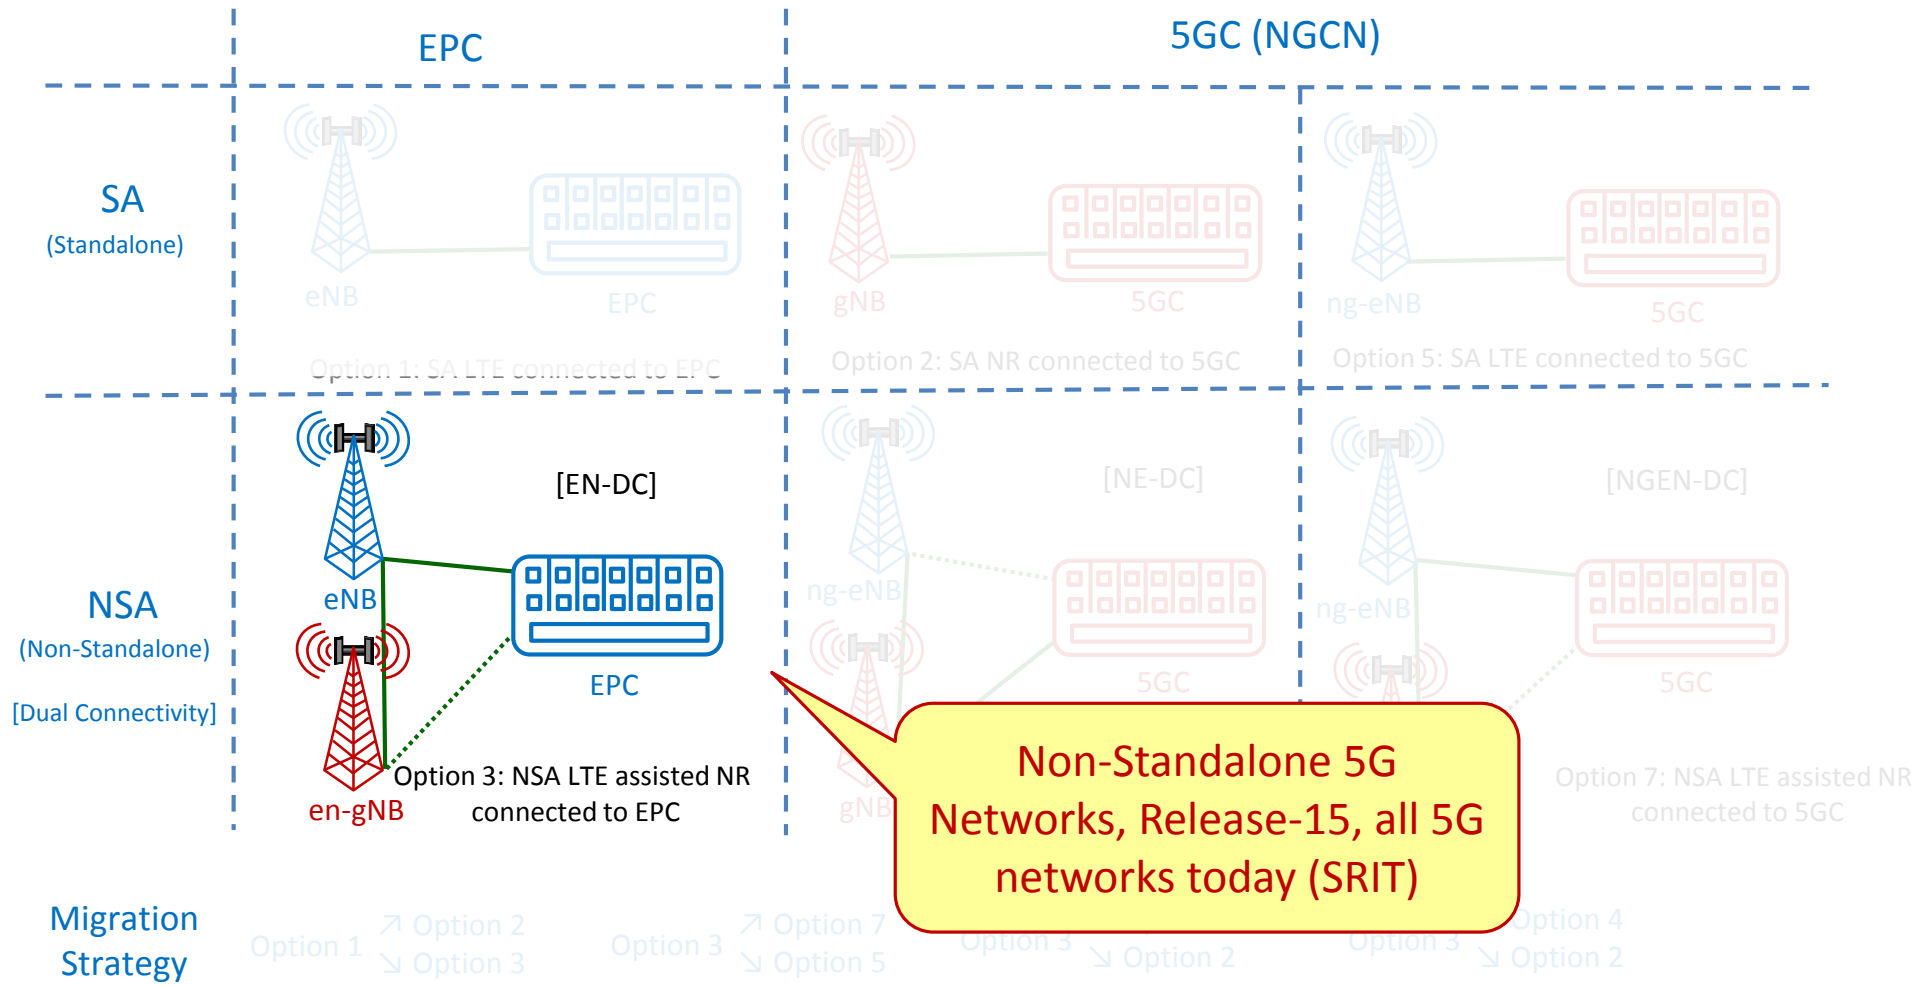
EPC

5GC (NGCN)

SA
(Standalone)

eNB

EPC

Option 1: SA LTE connected to EPC

gNB

5GC

Option 2: SA NR connected to 5GC

ng-eNB

5GC

Option 5: SA LTE connected to 5GC

NSA
(Non-Standalone)

[Dual Connectivity]

eNB

[EN-DC]

EPC

en-gNB

Option 3: NSA LTE assisted NR connected to EPC

ng-eNB

[NE-DC]

5GC

gNB

ng-eNB

[NGEN-DC]

5GC

Option 7: NSA LTE assisted NR connected to 5GC

Non-Standalone 5G Networks, Release-15, all 5G networks today (SRIT)

Migration Strategy

Option 1 ↗ Option 2 ↘ Option 3

Option 3 ↗ Option 7 ↘ Option 5

Option 3 ↘ Option 2

Option 3 ↗ Option 4 ↘ Option 2